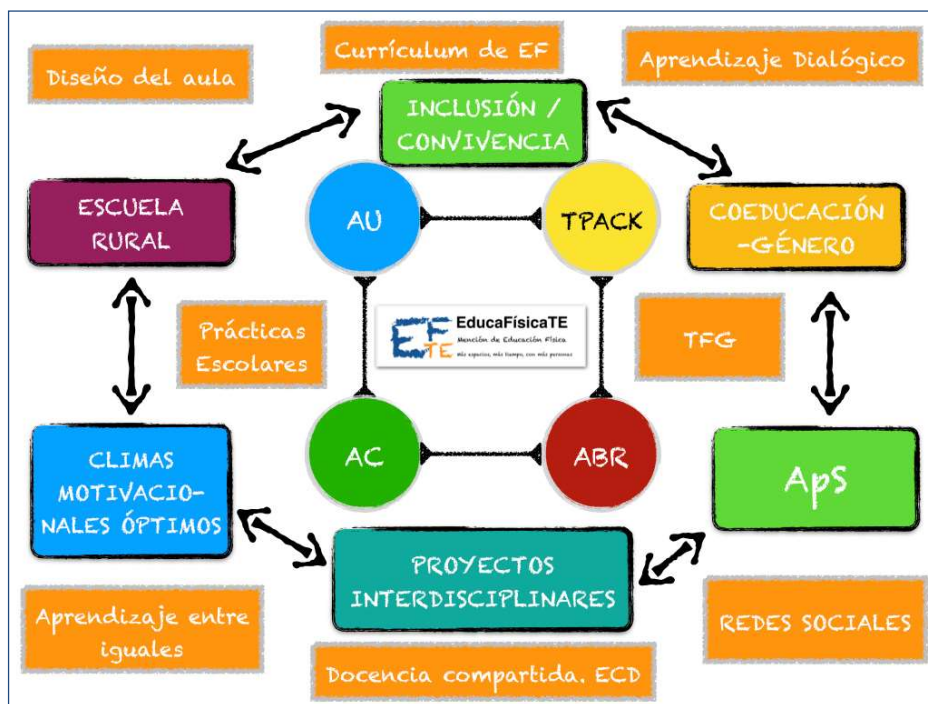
Currículum de EF

Aprendizaje Dialógico

Diseño del aula

INCLUSIÓN / CONVIVENCIA

ESCUELA RURAL

AU

TPACK

COEDUCACIÓN -GÉNERO

Prácticas Escolares

EF TE EducaFísicaTE
Mención de Educación Física
Más espacios, más tiempo, con más personas

TFG

AC

ABR

CLIMAS MOTIVACIONALES ÓPTIMOS

ApS

PROYECTOS INTERDISCIPLINARES

Aprendizaje entre iguales

REDES SOCIALES

Docencia compartida. ECD